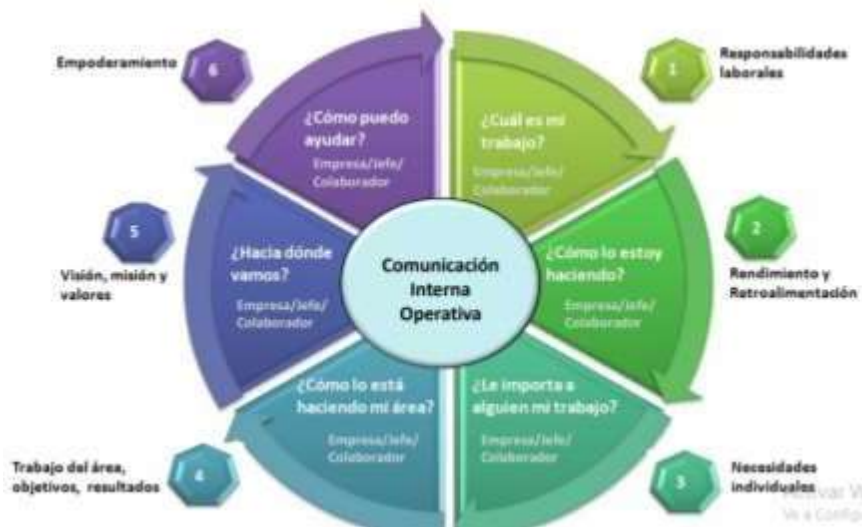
Empoderamiento 6

¿Cómo puedo ayudar?
Empresa/Jefe/ Colaborador

1 Responsabilidades laborales

¿Cuál es mi trabajo?
Empresa/Jefe/ Colaborador

5 Visión, misión y valores

¿Hacia dónde vamos?
Empresa/Jefe/ Colaborador

Comunicación Interna Operativa

¿Cómo lo estoy haciendo?
Empresa/Jefe/ Colaborador

2 Rendimiento y Retroalimentación

¿Cómo lo está haciendo mi área?
Empresa/Jefe/ Colaborador

¿Le importa a alguien mi trabajo?
Empresa/Jefe/ Colaborador

Trabajo del área, objetivos, resultados 4

3 Necesidades individuales

Activar W
Ve a Config